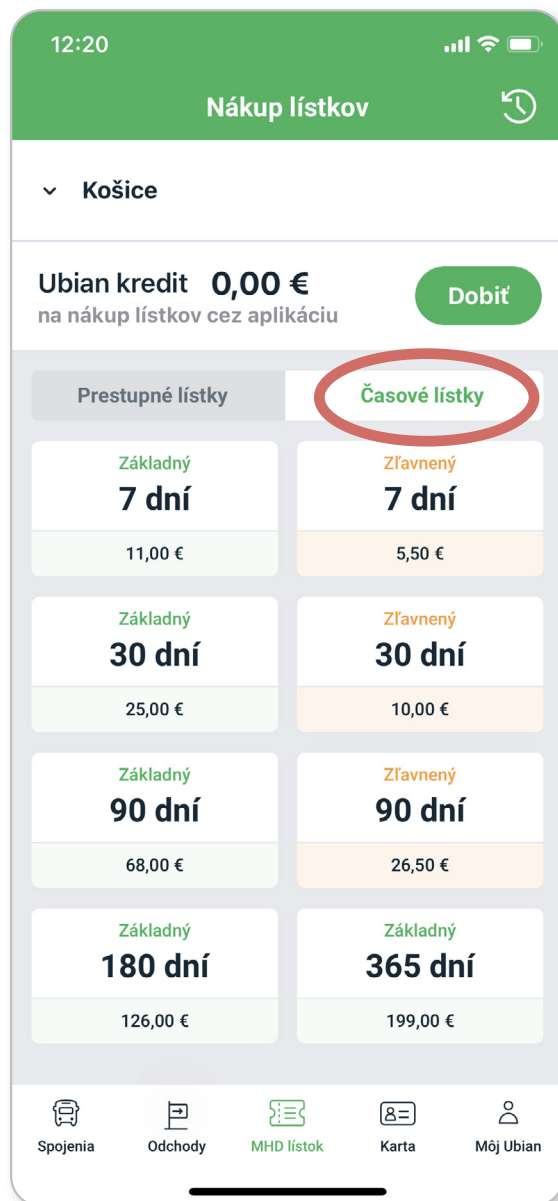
12:20

Nákup lístkov

Košice

Ubian kredit 0,00 €
na nákup lístkov cez aplikáciu

Dobiť

Prestupné lístky

Časové lístky

Základný
7 dní
11,00 €

Zľavnený
7 dní
5,50 €

Základný
30 dní
25,00 €

Zľavnený
30 dní
10,00 €

Základný
90 dní
68,00 €

Zľavnený
90 dní
26,50 €

Základný
180 dní
126,00 €

Základný
365 dní
199,00 €

Spojenia
Odchody
MHD lístok
Karta
Môj Ubian